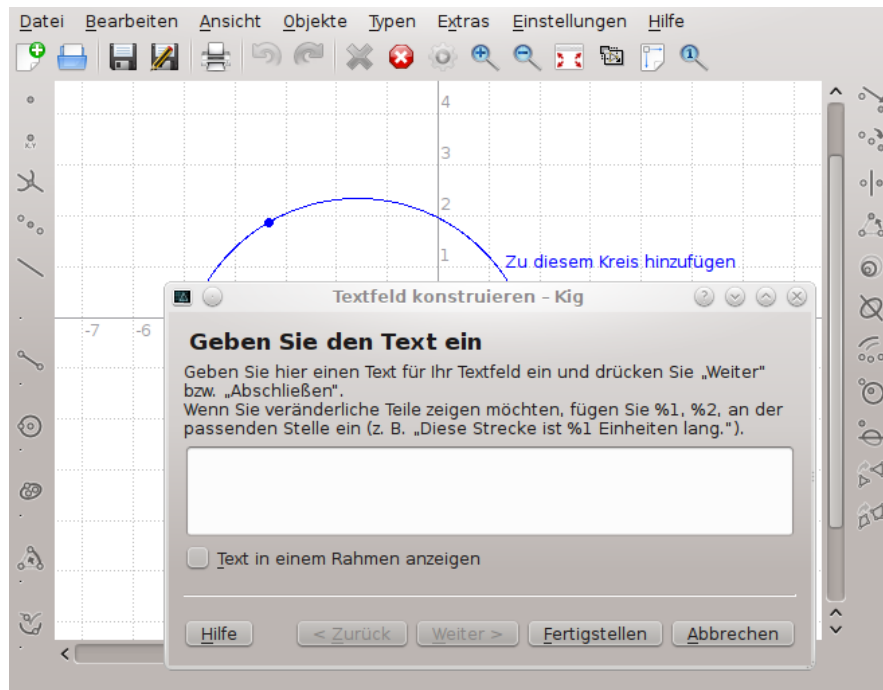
Datei Bearbeiten Ansicht Objekte Typen Extras Einstellungen Hilfe

4
3
2
1
Zu diesem Kreis hinzufügen
-7 -6

Textfeld konstruieren – Kig

Geben Sie den Text ein

Geben Sie hier einen Text für Ihr Textfeld ein und drücken Sie „Weiter" bzw. „Abschließen".
Wenn Sie veränderliche Teile zeigen möchten, fügen Sie %1, %2, an der passenden Stelle ein (z. B. „Diese Strecke ist %1 Einheiten lang.").

Text in einem Rahmen anzeigen

Hilfe | < Zurück | Weiter > | Fertigstellen | Abbrechen